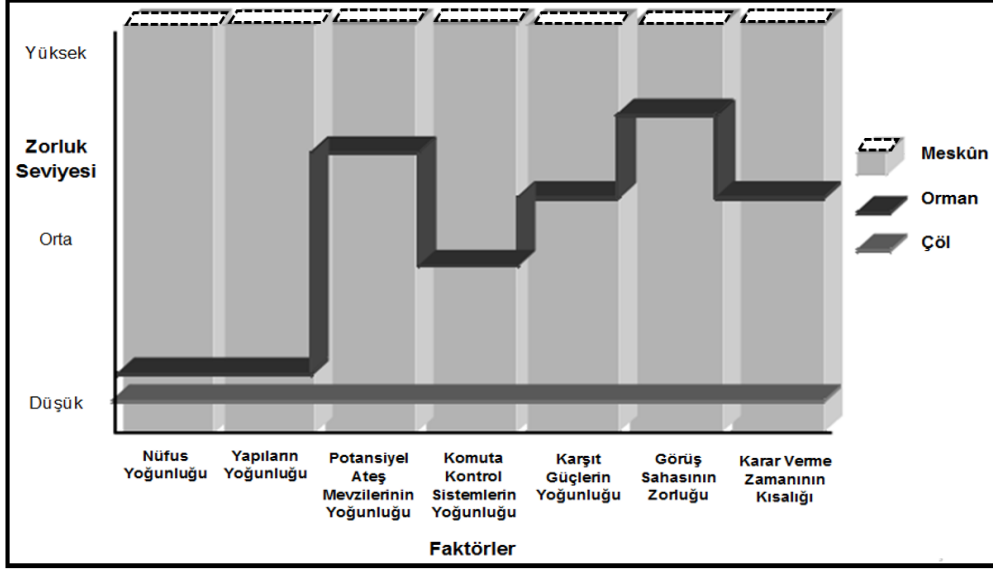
Yüksek

Zorluk Seviyesi

Orta

Düşük

Meskûn

Orman

Çöl

Nüfus Yoğunluğu

Yapıların Yoğunluğu

Potansiyel Ateş Mevzilerinin Yoğunluğu

Komuta Kontrol Sistemlerin Yoğunluğu

Karşıt Güçlerin Yoğunluğu

Görüş Sahasının Zorluğu

Karar Verme Zamanının Kısalığı

Faktörler